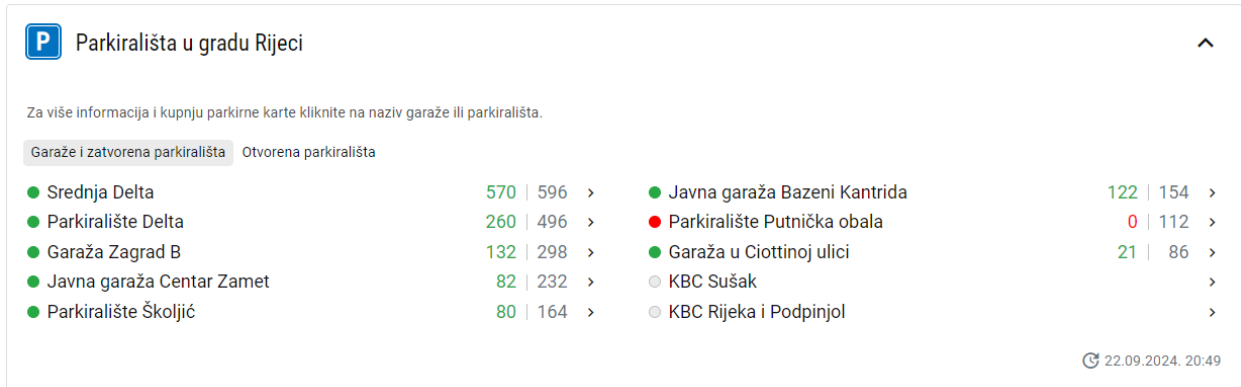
P Parkirališta u gradu Rijeci

Za više informacija i kupnju parkirne karte kliknite na naziv garaže ili parkirališta.

Garaže i zatvorena parkirališta Otvorena parkirališta

Srednja Delta 570 | 596 ›
Parkiralište Delta 260 | 496 ›
Garaža Zagrad B 132 | 298 ›
Javna garaža Centar Zamet 82 | 232 ›
Parkiralište Školjić 80 | 164 ›

Javna garaža Bazeni Kantrida 122 | 154 ›
Parkiralište Putnička obala 0 | 112 ›
Garaža u Ciottinoj ulici 21 | 86 ›
KBC Sušak ›
KBC Rijeka i Podpinjol ›

22.09.2024. 20:49